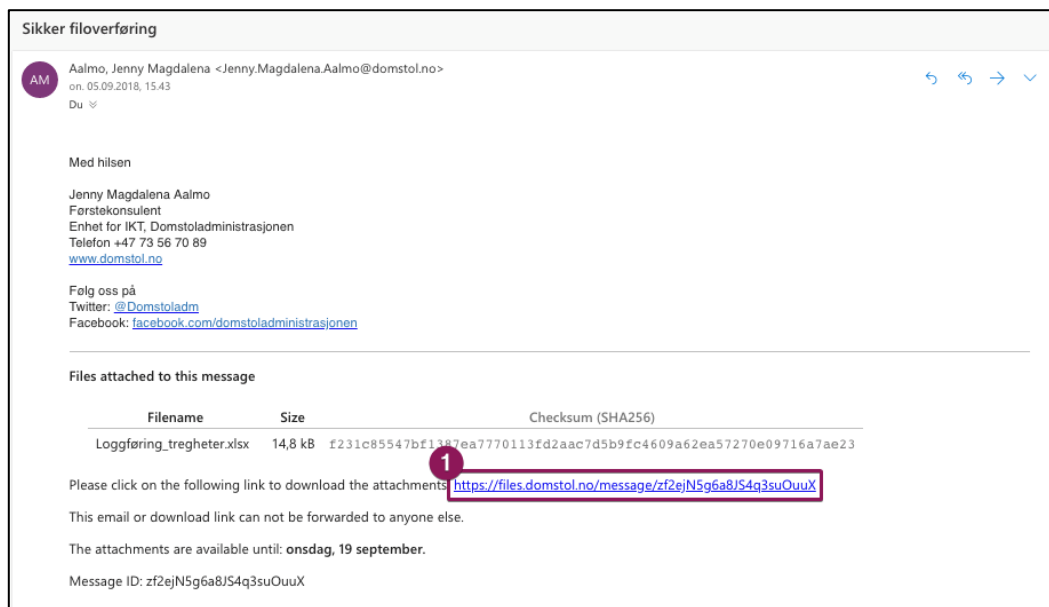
Sikker filoverføring

AM

Aalmo, Jenny Magdalena <Jenny.Magdalena.Aalmo@domstol.no>
on. 05.09.2018, 15.43
Du

Med hilsen

Jenny Magdalena Aalmo
Førstekonsulent
Enhet for IKT, Domstoladministrasjonen
Telefon +47 73 56 70 89
www.domstol.no

Følg oss på
Twitter: @Domstoladm
Facebook: facebook.com/domstoladministrasjonen

Files attached to this message

| Filename | Size | Checksum (SHA256) |
|---|---|---|
| Loggføring_tregheter.xlsx | 14,8 kB | f231c85547bf1387ea7770113fd2aac7d5b9fc4609a62ea57270e09716a7ae23 |

1

Please click on the following link to download the attachments: https://files.domstol.no/message/zf2ejN5g6a8JS4q3suOuuX

This email or download link can not be forwarded to anyone else.

The attachments are available until: onsdag, 19 september.

Message ID: zf2ejN5g6a8JS4q3suOuuX